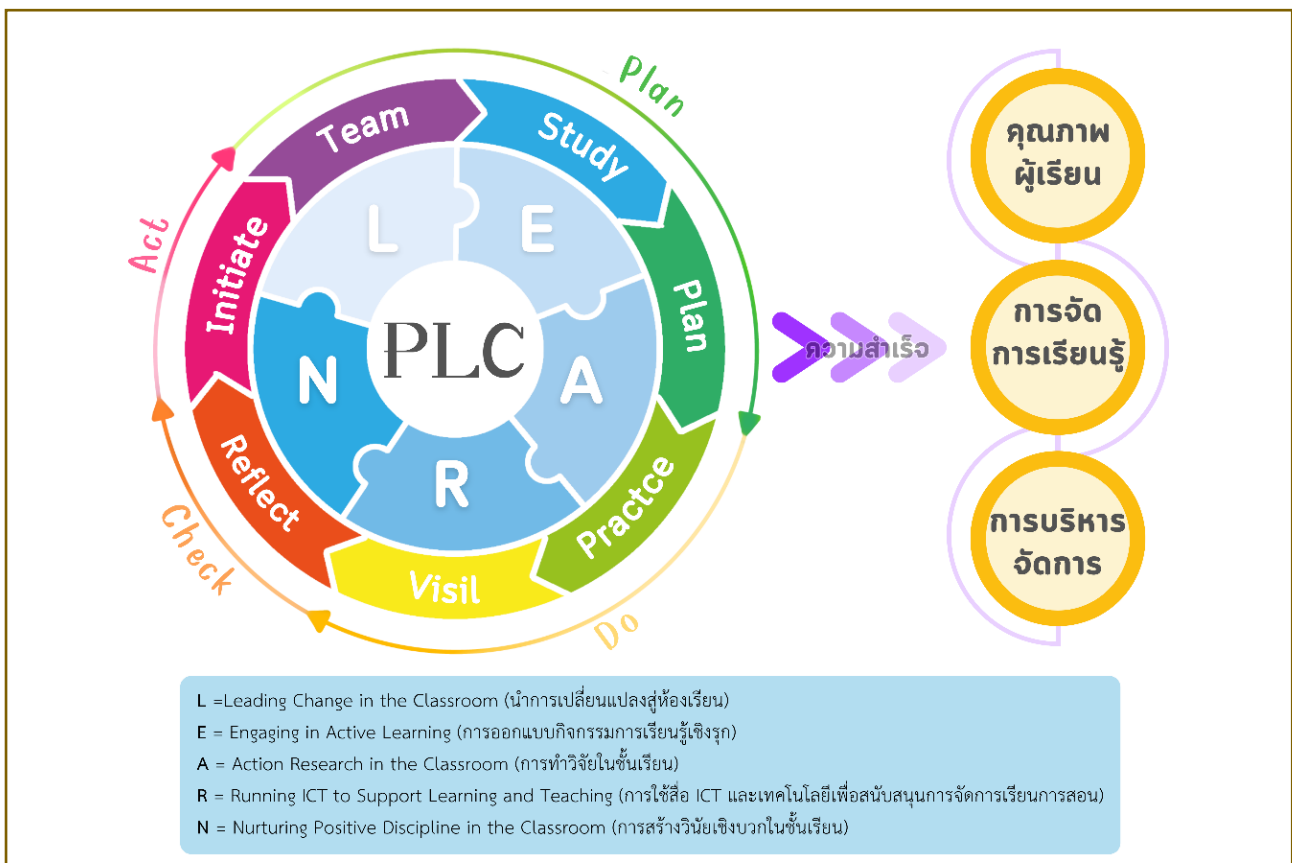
Plan

Act

Check

Do

Team

Study

Plan

Practce

Visil

Reflect

Initiate

L

E

A

R

N

PLC

ความสำเร็จ

คุณภาพผู้เรียน

การจัดการเรียนรู้

การบริหารจัดการ

L =Leading Change in the Classroom (นำการเปลี่ยนแปลงสู่ห้องเรียน)
E = Engaging in Active Learning (การออกแบบกิจกรรมการเรียนรู้เชิงรุก)
A = Action Research in the Classroom (การทำวิจัยในชั้นเรียน)
R = Running ICT to Support Learning and Teaching (การใช้สื่อ ICT และเทคโนโลยีเพื่อสนับสนุนการจัดการเรียนการสอน)
N = Nurturing Positive Discipline in the Classroom (การสร้างวินัยเชิงบวกในชั้นเรียน)